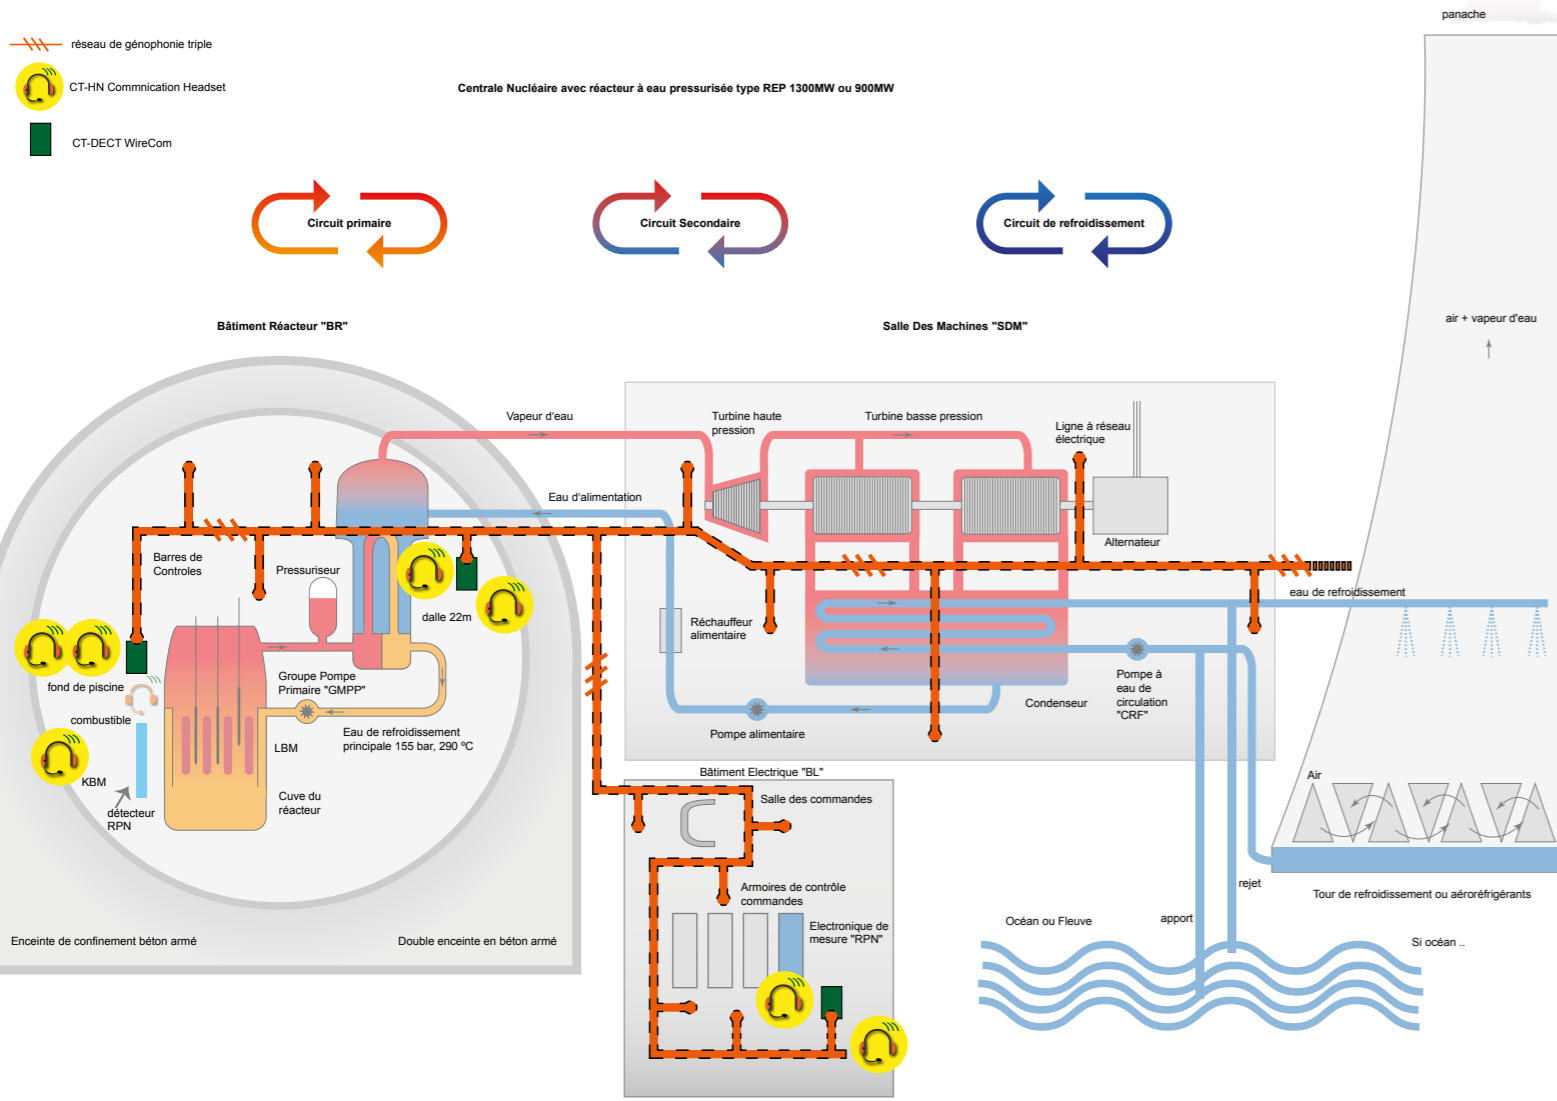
réseau de génophonie triple

CT-HN Commnication Headset

CT-DECT WireCom

Centrale Nucléaire avec réacteur à eau pressurisée type REP 1300MW ou 900MW

panache

Circuit primaire

Circuit Secondaire

Circuit de refroidissement

air + vapeur d'eau

Bâtiment Réacteur "BR"

Salle Des Machines "SDM"

Vapeur d'eau

Turbine haute pression

Turbine basse pression

Ligne à réseau électrique

Eau d'alimentation

Alternateur

Barres de Controles

Pressuriseur

dalle 22m

eau de refroidissement

Réchauffeur alimentaire

fond de piscine

Groupe Pompe Primaire "GMPP"

Pompe à eau de circulation "CRF"

combustible

Condenseur

Eau de refroidissement principale 155 bar, 290 °C

LBM

Pompe alimentaire

KBM

Bâtiment Electrique "BL"

Air

détecteur RPN

Cuve du réacteur

Salle des commandes

Armoires de contrôle commandes

rejet

Tour de refroidissement ou aéroréfrigérants

Electronique de mesure "RPN"

Océan ou Fleuve

apport

Si océan ..

Enceinte de confinement béton armé

Double enceinte en béton armé